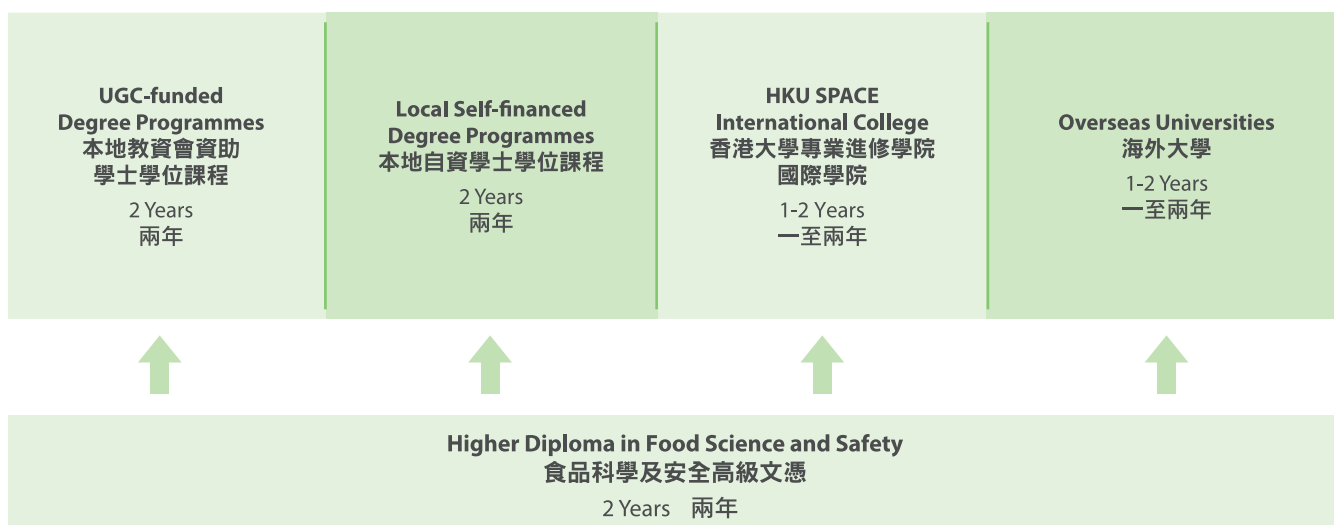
UGC-funded Degree Programmes
本地教資會資助學士學位課程

2 Years
兩年

Local Self-financed Degree Programmes
本地自資學士學位課程

2 Years
兩年

HKU SPACE International College
香港大學專業進修學院國際學院

1-2 Years
一至兩年

Overseas Universities
海外大學

1-2 Years
一至兩年

Higher Diploma in Food Science and Safety
食品科學及安全高級文憑

2 Years 兩年